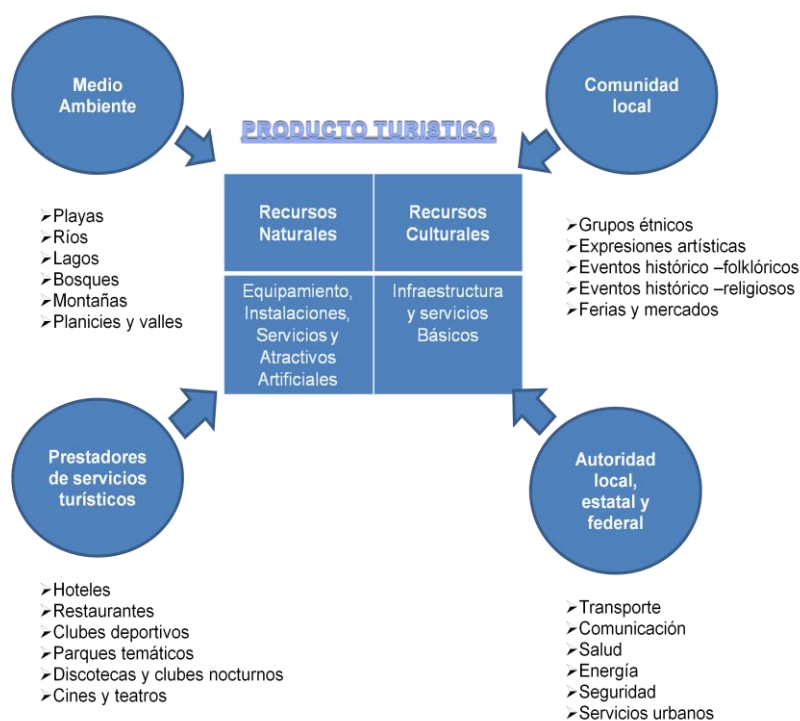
Medio Ambiente

Comunidad local

PRODUCTO TURISTICO

| Recursos Naturales | Recursos Culturales |
|---|---|
| Equipamiento, Instalaciones, Servicios y Atractivos Artificiales | Infraestructura y servicios Básicos |

- Playas
- Ríos
- Lagos
- Bosques
- Montañas
- Planicies y valles

- Grupos étnicos
- Expresiones artísticas
- Eventos histórico –folklóricos
- Eventos histórico –religiosos
- Ferias y mercados

Prestadores de servicios turísticos

Autoridad local, estatal y federal

- Hoteles
- Restaurantes
- Clubes deportivos
- Parques temáticos
- Discotecas y clubes nocturnos
- Cines y teatros

- Transporte
- Comunicación
- Salud
- Energía
- Seguridad
- Servicios urbanos